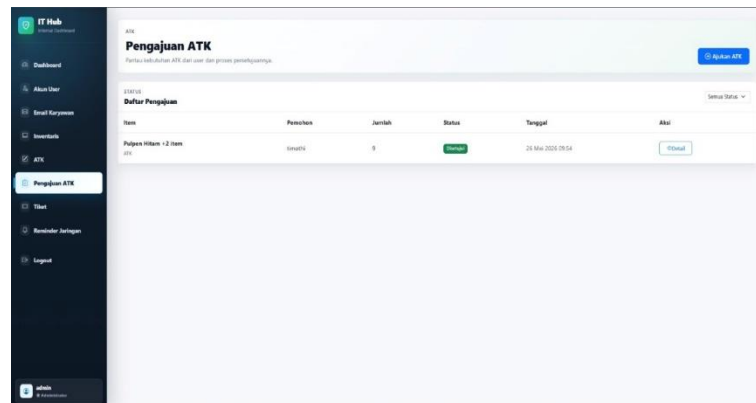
IT Hub
Internal Dashboard

Dashboard
Akun User
Email Karyawan
Inventaris
ATK
Pengajuan ATK
Tiket
Reminder Jaringan
Logout

admin
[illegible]

ATK
Pengajuan ATK
Pantau kebutuhan ATK dari user dan proses pemenuhannya.

Ajukan ATK

STATUS
Daftar Pengajuan

Semua Status

| Item | Pemohon | Jumlah | Status | Tanggal | Aksi |
|---|---|---|---|---|---|
| Pulpen Hitam +2 item ATK | Ilmathi | 9 | Disetujui | 26 Mei 2026 09:54 | Detail |